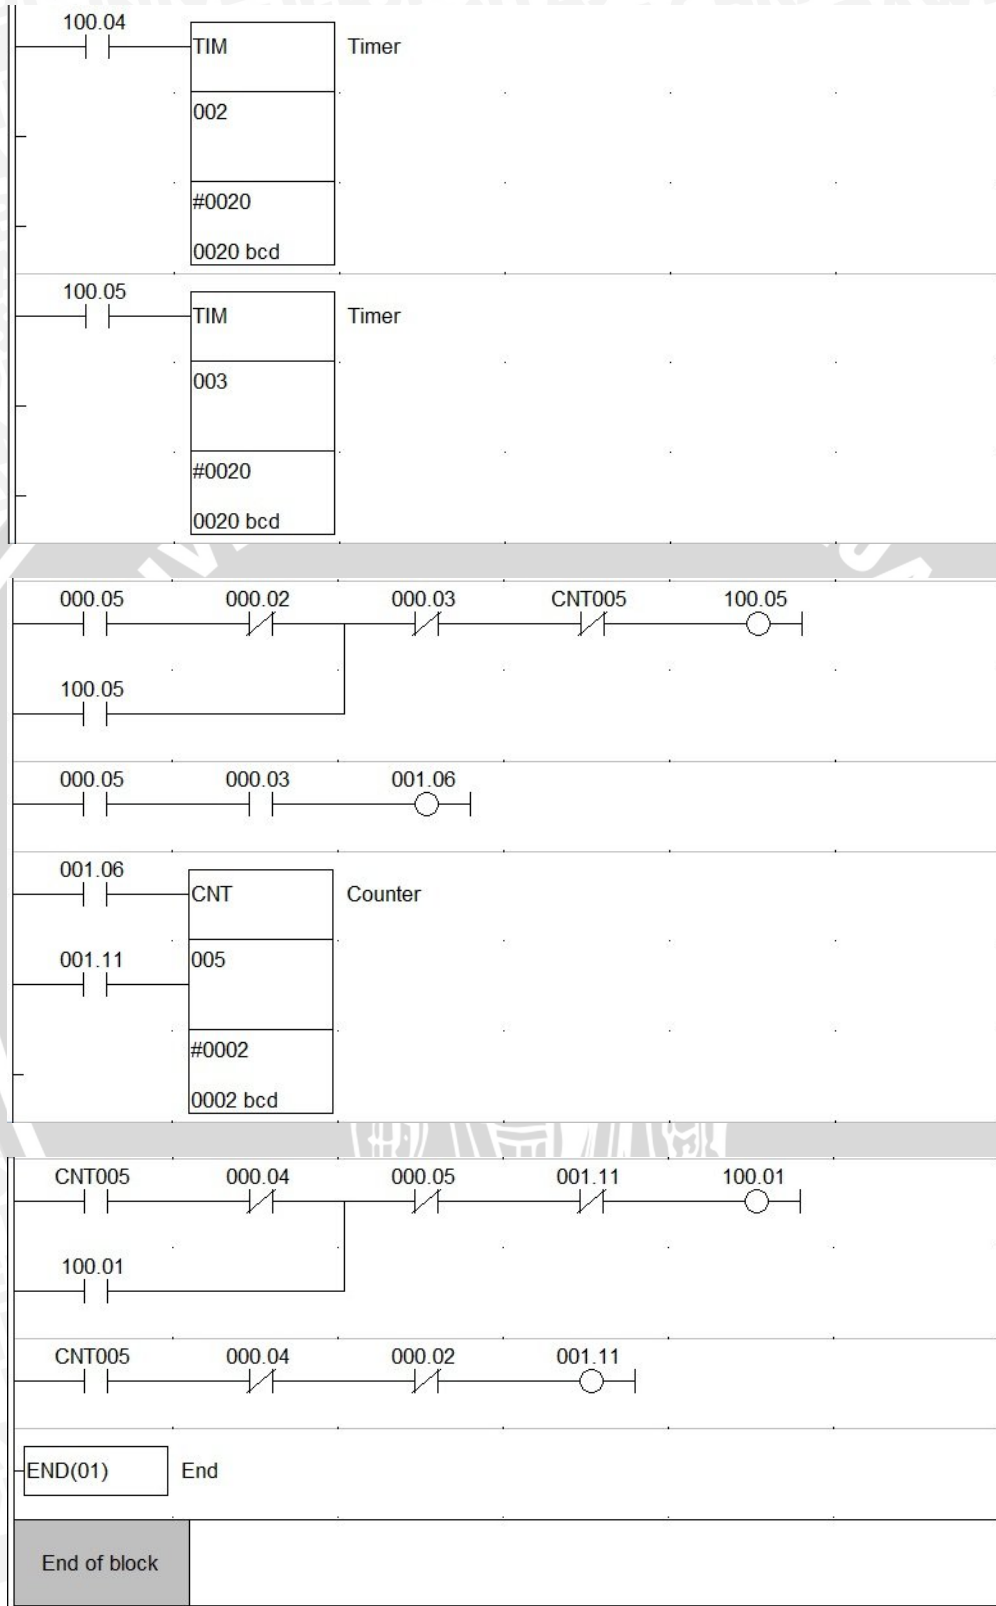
100.04
TIM
Timer
002
#0020
0020 bcd

100.05
TIM
Timer
003
#0020
0020 bcd

000.05
000.02
000.03
CNT005
100.05
100.05

000.05
000.03
001.06

001.06
CNT
Counter
001.11
005
#0002
0002 bcd

CNT005
000.04
000.05
001.11
100.01
100.01

CNT005
000.04
000.02
001.11

END(01)
End

End of block